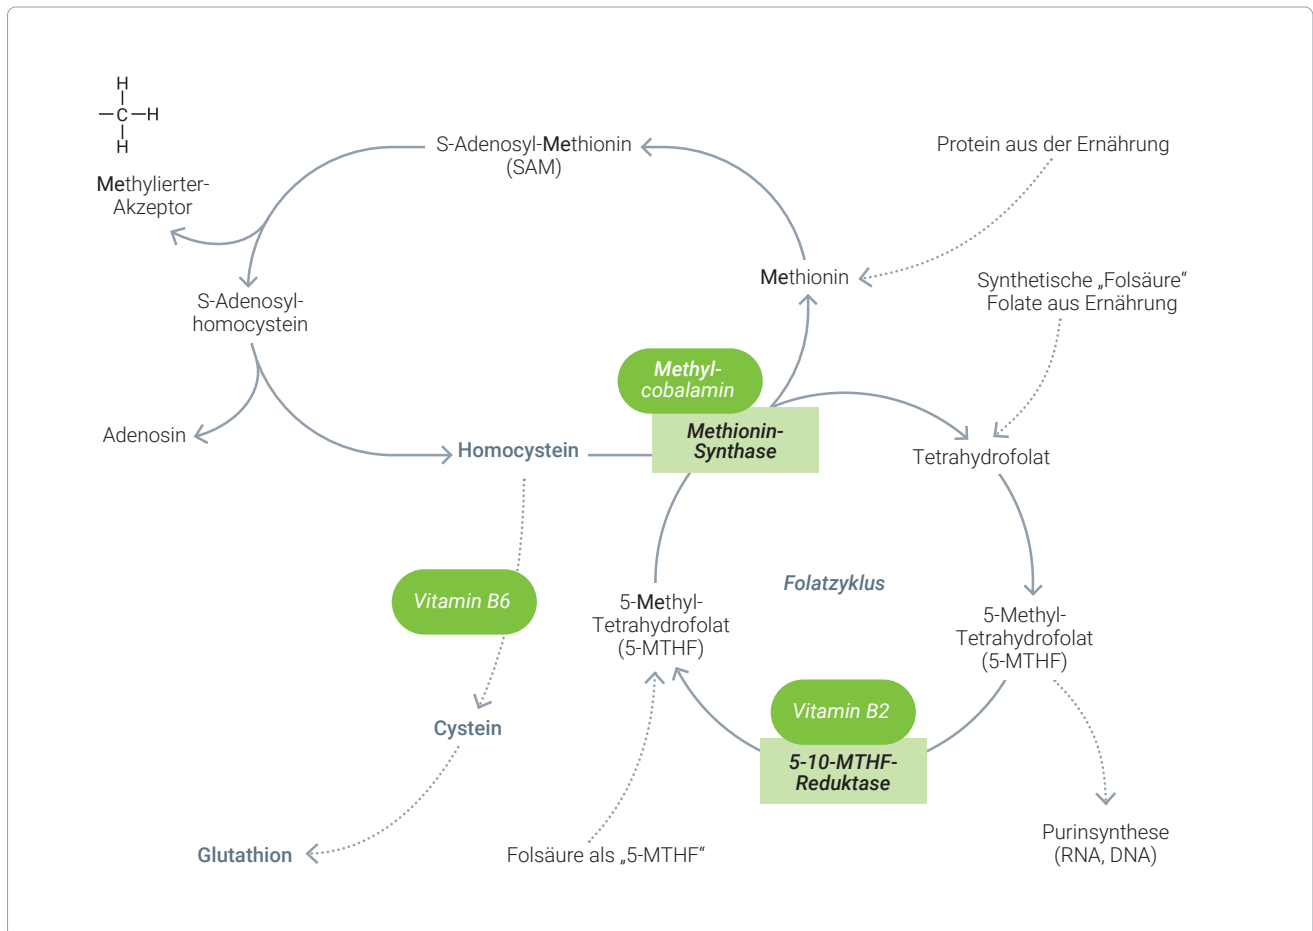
H
—C—H
H

Methylierter-
Akzeptor

S-Adenosyl-Methionin
(SAM)

Protein aus der Ernährung

Methionin

Synthetische „Folsäure"
Folate aus Ernährung

S-Adenosyl-
homocystein

Methyl-
cobalamin

Adenosin

Homocystein

Methionin-
Synthase

Tetrahydrofolat

Folatzyklus

Vitamin B6

5-Methyl-
Tetrahydrofolat
(5-MTHF)

5-Methyl-
Tetrahydrofolat
(5-MTHF)

Cystein

Vitamin B2

5-10-MTHF-
Reduktase

Purinsynthese
(RNA, DNA)

Glutathion

Folsäure als „5-MTHF"